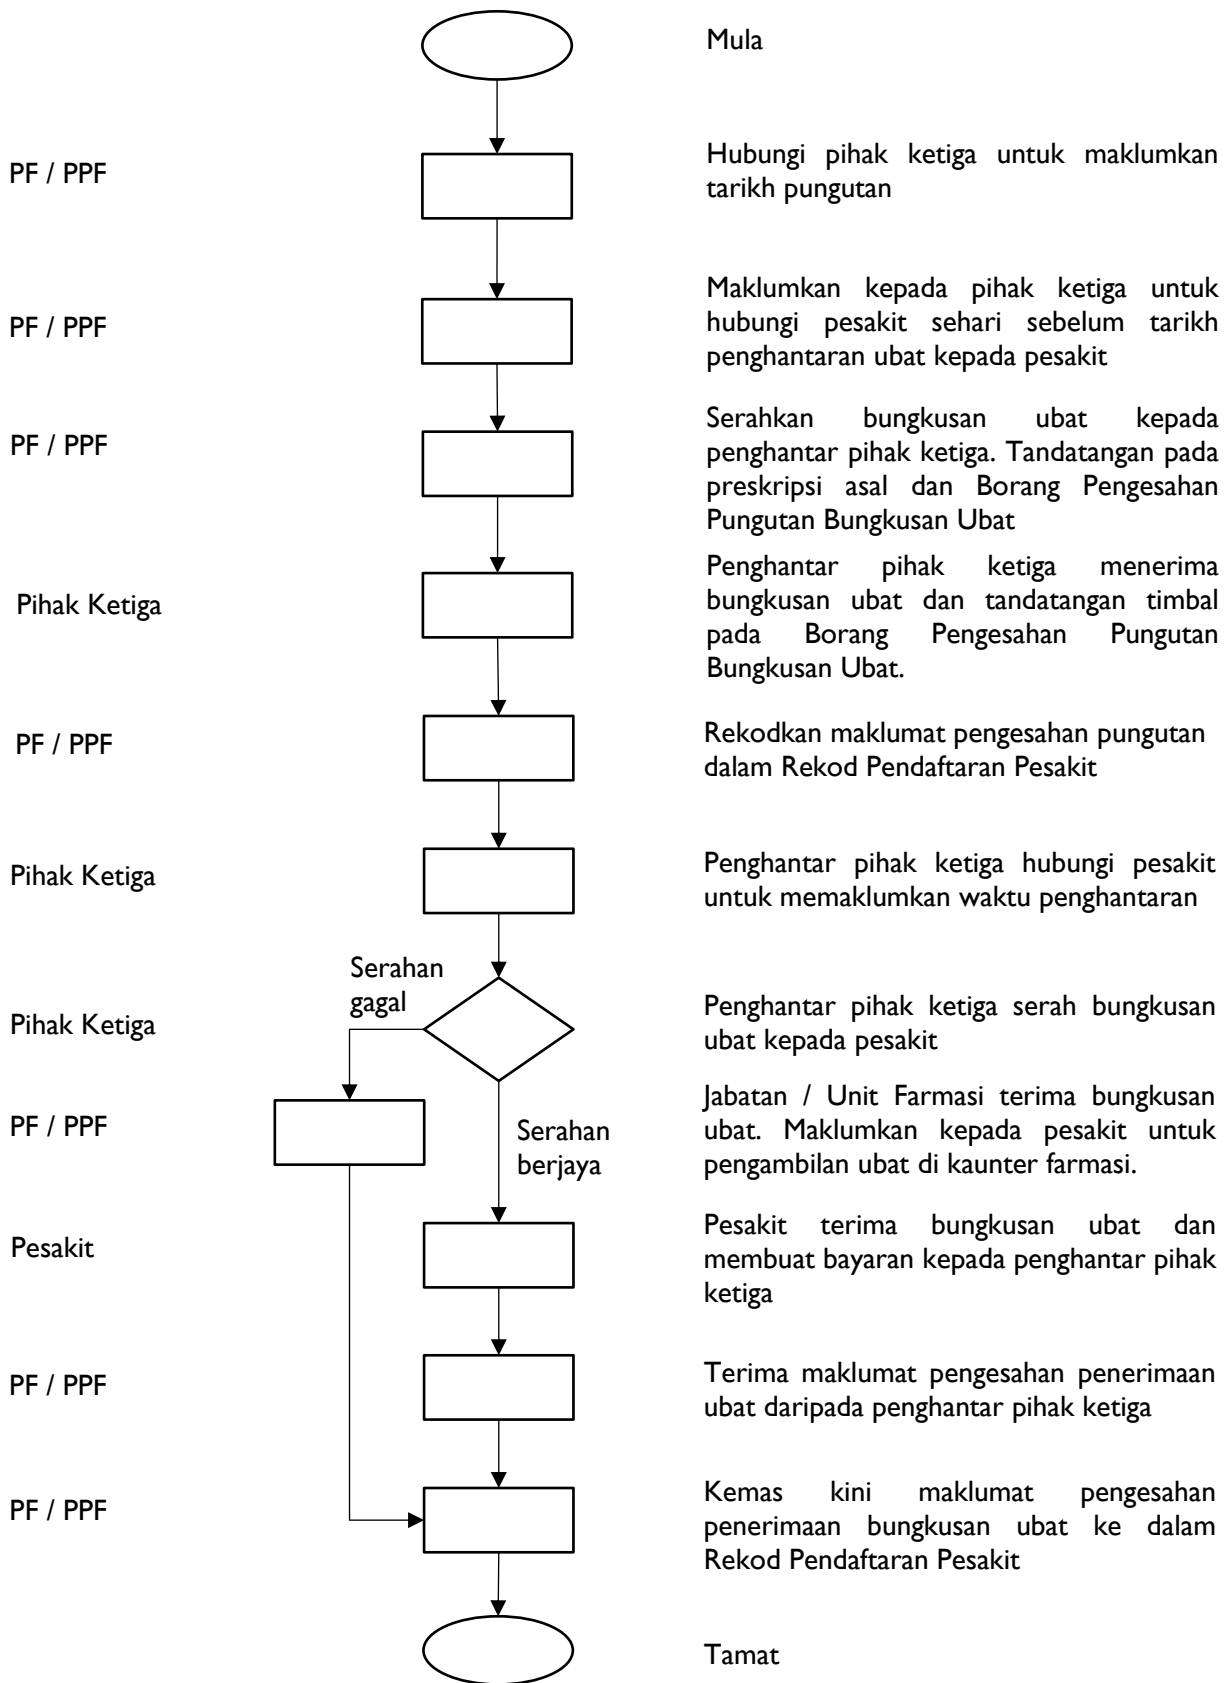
Mula

PF / PPF

Hubungi pihak ketiga untuk maklumkan tarikh pungutan

PF / PPF

Maklumkan kepada pihak ketiga untuk hubungi pesakit sehari sebelum tarikh penghantaran ubat kepada pesakit

PF / PPF

Serahkan bungkusan ubat kepada penghantar pihak ketiga. Tandatangan pada preskripsi asal dan Borang Pengesahan Pungutan Bungkusan Ubat

Pihak Ketiga

Penghantar pihak ketiga menerima bungkusan ubat dan tandatangan timbal pada Borang Pengesahan Pungutan Bungkusan Ubat.

PF / PPF

Rekodkan maklumat pengesahan pungutan dalam Rekod Pendaftaran Pesakit

Pihak Ketiga

Penghantar pihak ketiga hubungi pesakit untuk memaklumkan waktu penghantaran

Serahan gagal

Pihak Ketiga

Penghantar pihak ketiga serah bungkusan ubat kepada pesakit

PF / PPF

Serahan berjaya

Jabatan / Unit Farmasi terima bungkusan ubat. Maklumkan kepada pesakit untuk pengambilan ubat di kaunter farmasi.

Pesakit

Pesakit terima bungkusan ubat dan membuat bayaran kepada penghantar pihak ketiga

PF / PPF

Terima maklumat pengesahan penerimaan ubat daripada penghantar pihak ketiga

PF / PPF

Kemas kini maklumat pengesahan penerimaan bungkusan ubat ke dalam Rekod Pendaftaran Pesakit

Tamat